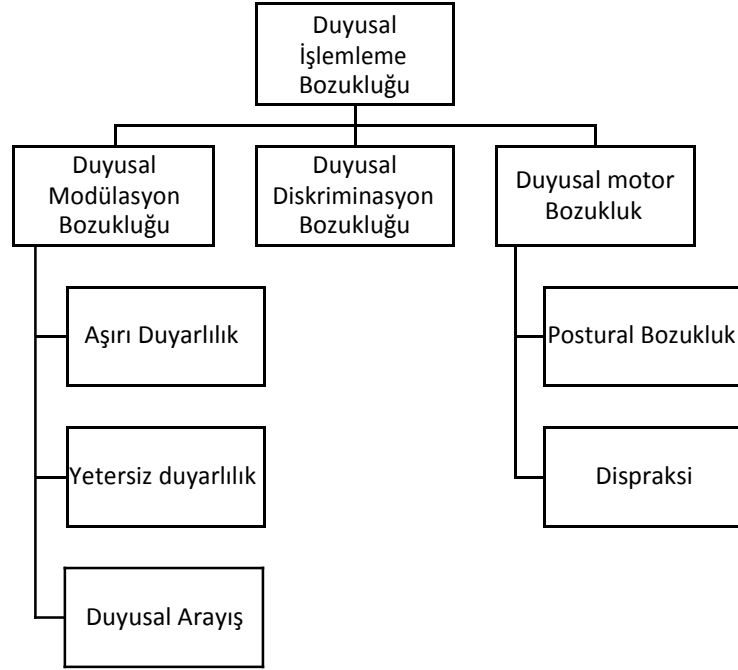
Duyusal İşlemleme Bozukluğu

Duyusal Modülasyon Bozukluğu

Duyusal Diskriminasyon Bozukluğu

Duyusal motor Bozukluk

Aşırı Duyarlılık

Yetersiz duyarlılık

Duyusal Arayış

Postural Bozukluk

Dispraksi